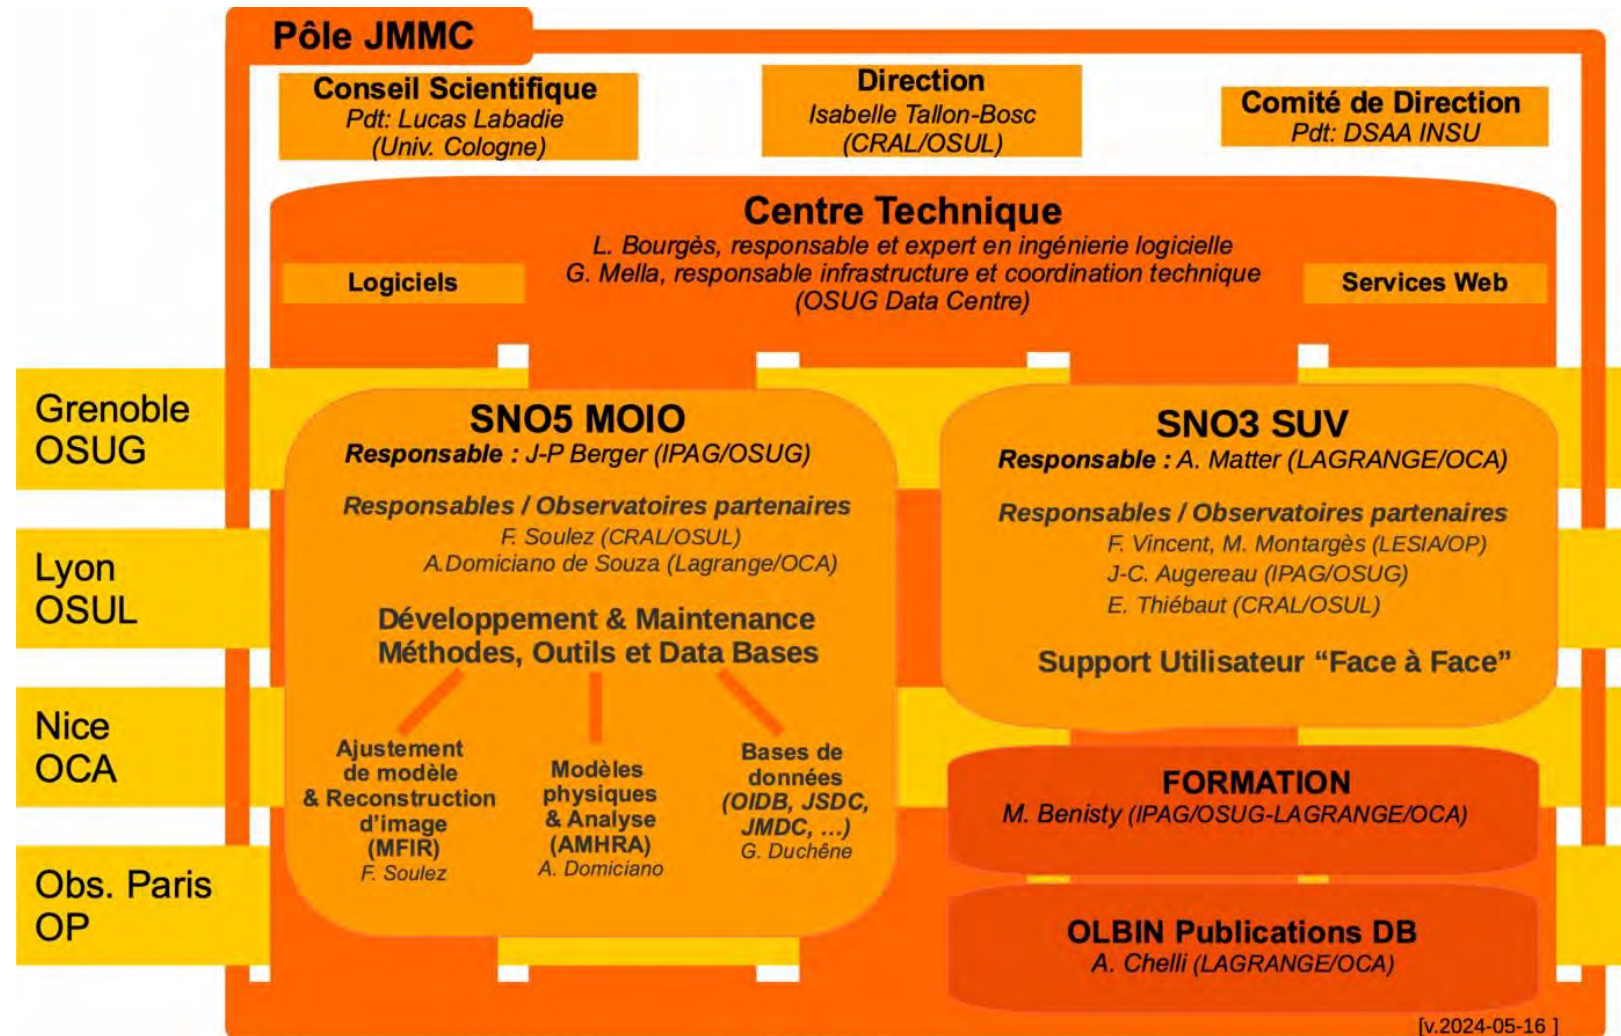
Pôle JMMC

Conseil Scientifique
Pdt: Lucas Labadie
(Univ. Cologne)

Direction
Isabelle Tallon-Bosc
(CRAL/OSUL)

Comité de Direction
Pdt: DSAA INSU

Centre Technique
L. Bourgès, responsable et expert en ingénierie logicielle
G. Mella, responsable infrastructure et coordination technique
(OSUG Data Centre)

Logiciels

Services Web

Grenoble
OSUG

Lyon
OSUL

Nice
OCA

Obs. Paris
OP

SNO5 MOIO
Responsable : J-P Berger (IPAG/OSUG)

Responsables / Observatoires partenaires
F. Soulez (CRAL/OSUL)
A.Domiciano de Souza (Lagrange/OCA)

Développement & Maintenance
Méthodes, Outils et Data Bases

Ajustement de modèle & Reconstruction d'image (MFIR)
F. Soulez

Modèles physiques & Analyse (AMHRA)
A. Domiciano

Bases de données (OIDB, JSDC, JMDC, ...)
G. Duchêne

SNO3 SUV
Responsable : A. Matter (LAGRANGE/OCA)

Responsables / Observatoires partenaires
F. Vincent, M. Montargès (LESIA/OP)
J-C. Augereau (IPAG/OSUG)
E. Thiébaut (CRAL/OSUL)

Support Utilisateur "Face à Face"

FORMATION
M. Benisty (IPAG/OSUG-LAGRANGE/OCA)

OLBIN Publications DB
A. Chelli (LAGRANGE/OCA)

[v.2024-05-16 ]